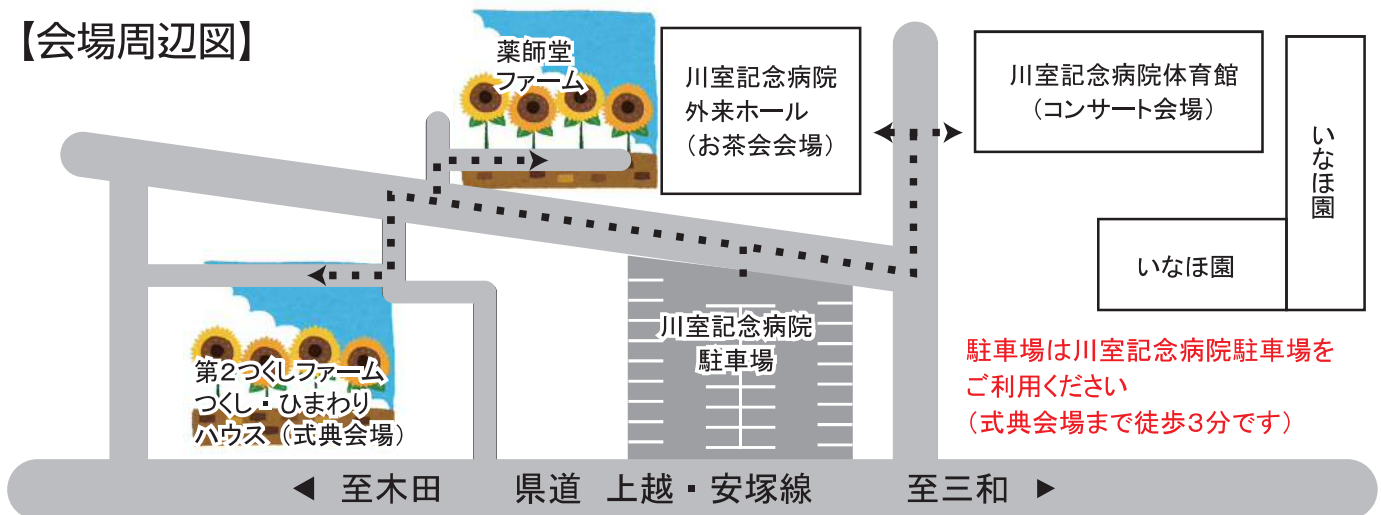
【会場周辺図】

薬師堂ファーム

川室記念病院外来ホール（お茶会会場）

川室記念病院体育館（コンサート会場）

いなほ園

いなほ園

川室記念病院駐車場

第２つくしファームつくし・ひまわりハウス（式典会場）

駐車場は川室記念病院駐車場をご利用ください（式典会場まで徒歩３分です）

◀ 至木田　県道 上越・安塚線　至三和 ▶